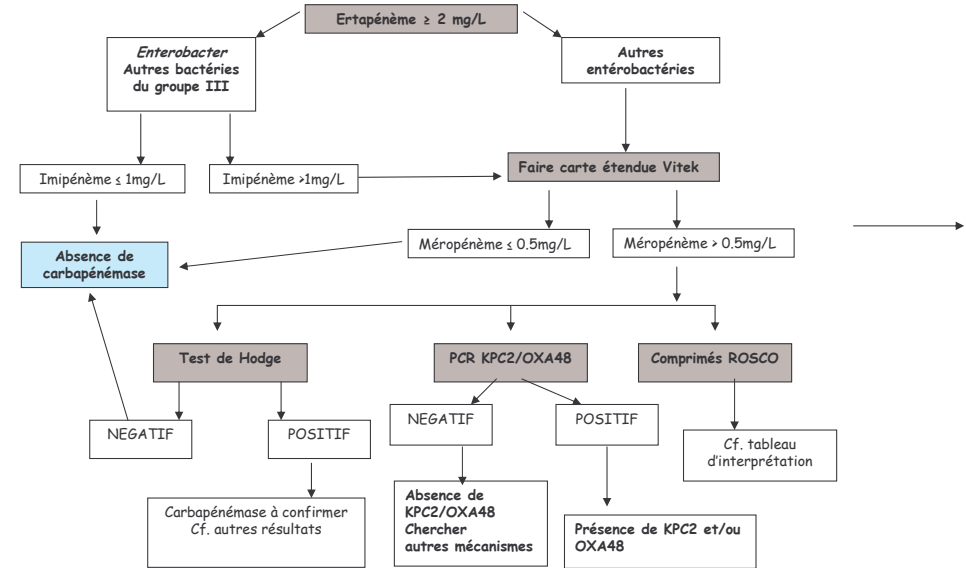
Ertapénème ≥ 2 mg/L

*Enterobacter*
Autres bactéries du groupe III

Autres entérobactéries

Imipénème ≤ 1mg/L

Imipénème >1mg/L

Faire carte étendue Vitek

Absence de carbapénémase

Méropénème ≤ 0.5mg/L

Méropénème > 0.5mg/L

Test de Hodge

PCR KPC2/OXA48

Comprimés ROSCO

NEGATIF

POSITIF

NEGATIF

POSITIF

Cf. tableau d'interprétation

Carbapénémase à confirmer
Cf. autres résultats

Absence de KPC2/OXA48
Chercher autres mécanismes

Présence de KPC2 et/ou OXA48